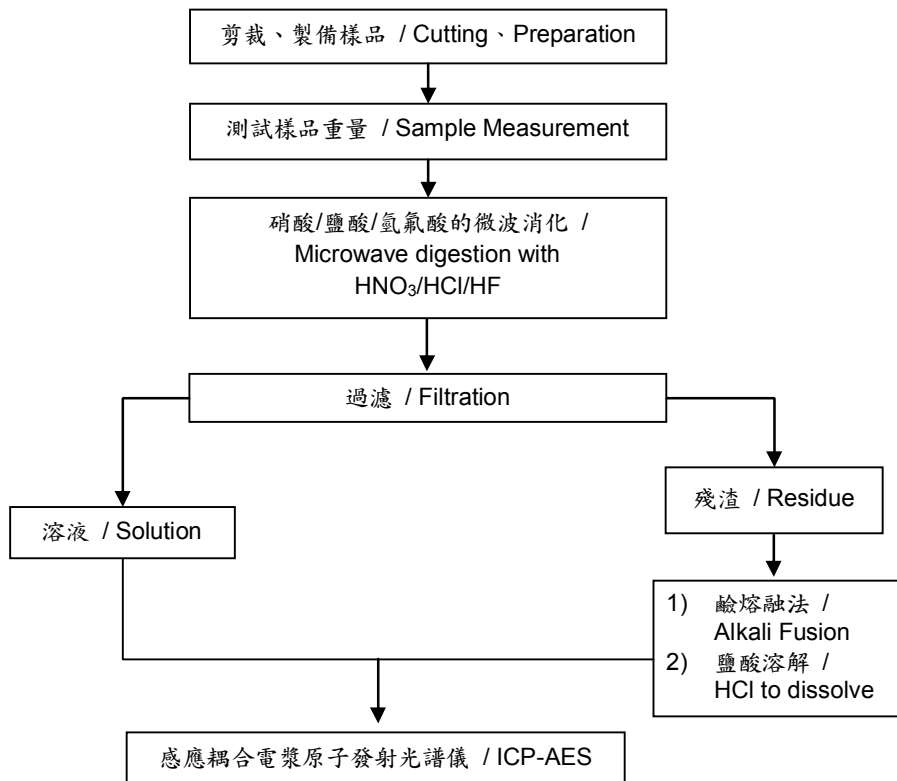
剪裁、製備樣品 / Cutting、Preparation

測試樣品重量 / Sample Measurement

硝酸/鹽酸/氫氟酸的微波消化 / Microwave digestion with $HNO_3$/HCl/HF

過濾 / Filtration

溶液 / Solution

殘渣 / Residue

1) 鹼熔融法 / Alkali Fusion
2) 鹽酸溶解 / HCl to dissolve

感應耦合電漿原子發射光譜儀 / ICP-AES